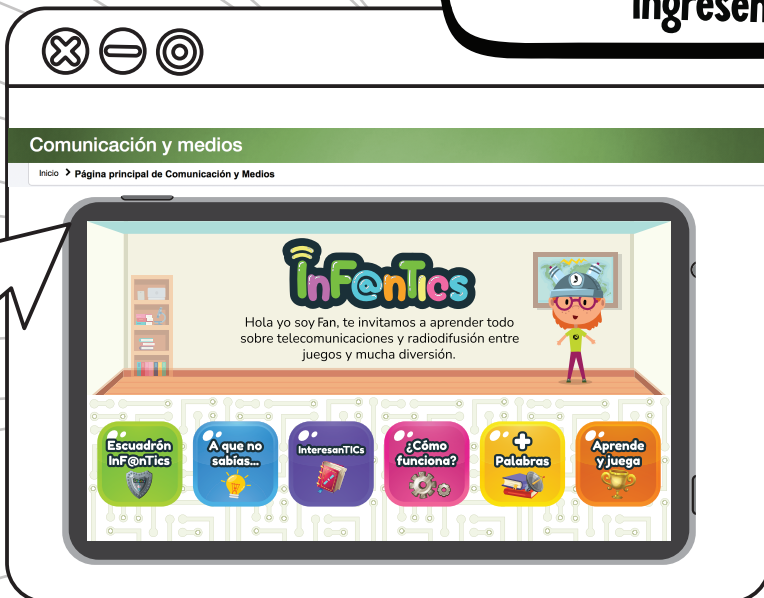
Ingresen

Comunicación y medios

Inicio > Página principal de Comunicación y Medios

InF@nTics

Hola yo soy Fan, te invitamos a aprender todo sobre telecomunicaciones y radiodifusión entre juegos y mucha diversión.

Escuadrón InF@nTics

A que no sabías...

InteresanTICs

¿Cómo funciona?

+ Palabras

Aprende y juega